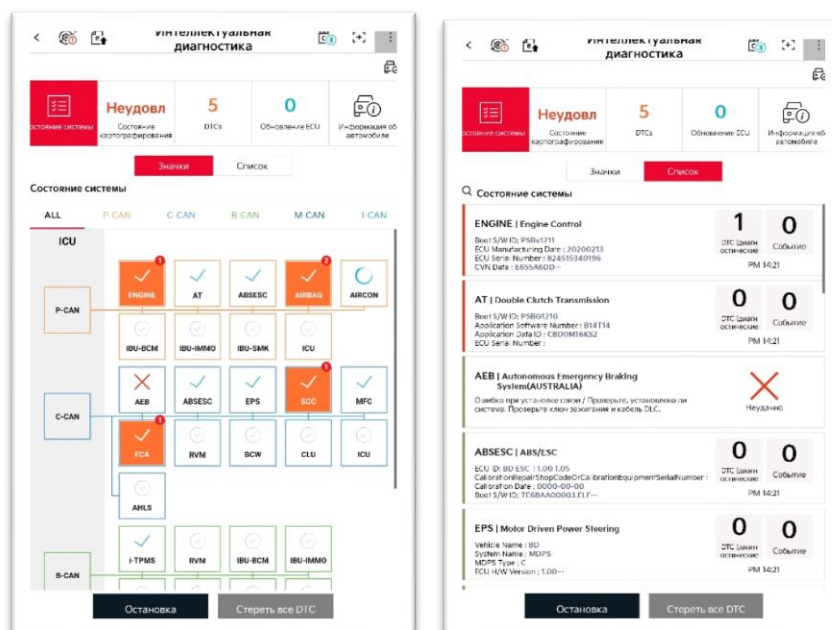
Интеллектуальная диагностика

Состояние системы

Неудовл
Состояние картографирования

5
DTCs

0
Обновление ECU

Информация об автомобиле

Значки
Список

Состояние системы

ALL
P-CAN
C-CAN
B-CAN
M-CAN
I-CAN

ICU

P-CAN
1
ENGINE
AT
ABSESC
2
AIRBAG
AIRCON
IBU-BCM
IBU-IMMO
IBU-SMK
ICU

C-CAN
AEB
ABSESC
EPS
1
SCC
MFC
1
FCA
RVM
BCW
CLU
ICU
AHLS

B-CAN
I-TPMS
RVM
IBU-BCM
IBU-IMMO

Остановка
Стереть все DTC

Интеллектуальная диагностика

Состояние системы

Неудовл
Состояние картографирования

5
DTCs

0
Обновление ECU

Информация об автомобиле

Значки
Список

Состояние системы

ENGINE | Engine Control
Boot S/W ID: PSBv1211
ECU Manufacturing Date : 20200213
ECU Serial Number : 824515340196
CVN Data : E655A6DD···
1
DTC (диагностические
0
Событие
PM 14:21

AT | Double Clutch Transmission
Boot S/W ID: PSBG1210
Application Software Number : B14T14
Application Data ID : CBD0M16K52
ECU Serial Number :
0
DTC (диагностические
0
Событие
PM 14:21

AEB | Autonomous Emergency Braking System(AUSTRALIA)
Ошибка при установке связи / Проверьте, установлена ли система. Проверьте ключ зажигания и кабель DLC.
Неудачно

ABSESC | ABS/ESC
ECU ID: BD ESC : 1.00 1.05
CalibrationRepairShopCodeOrCalibrationEquipmentSerialNumber :
Calibration Date : 0000-00-00
Boot S/W ID: TE6BAA00003.EI.F···
0
DTC (диагностические
0
Событие
PM 14:21

EPS | Motor Driven Power Steering
Vehicle Name : BD
System Name : MDPS
MDPS Type : C
ECU H/W Version : 1.00···
0
DTC (диагностические
0
Событие
PM 14:21

Остановка
Стереть все DTC